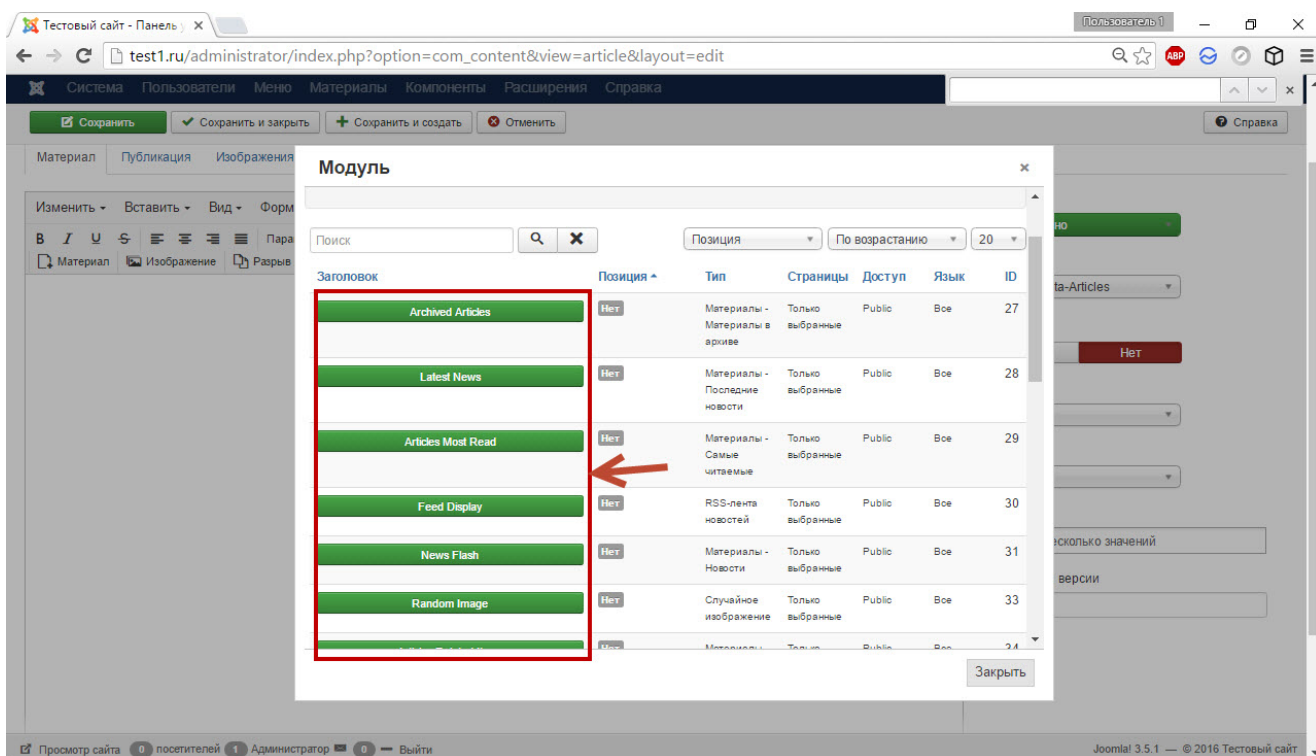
Тестовый сайт - Панель у ×

Пользователь 1

test1.ru/administrator/index.php?option=com_content&view=article&layout=edit

ABP

Система Пользователи Меню Материалы Компоненты Расширения Справка

Сохранить | Сохранить и закрыть | Сохранить и создать | Отменить

Справка

Материал | Публикация | Изображения

Изменить | Вставить | Вид | Форм

Пара

Материал | Изображение | Разрыв

Модуль ×

Поиск

Позиция | По возрастанию | 20

| Заголовок | Позиция | Тип | Страницы | Доступ | Язык | ID |
|---|---|---|---|---|---|---|
| Archived Articles | Нет | Материалы - Материалы в архиве | Только выбранные | Public | Все | 27 |
| Latest News | Нет | Материалы - Последние новости | Только выбранные | Public | Все | 28 |
| Articles Most Read | Нет | Материалы - Самые читаемые | Только выбранные | Public | Все | 29 |
| Feed Display | Нет | RSS-лента новостей | Только выбранные | Public | Все | 30 |
| News Flash | Нет | Материалы - Новости | Только выбранные | Public | Все | 31 |
| Random Image | Нет | Случайное изображение | Только выбранные | Public | Все | 33 |
| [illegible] | Нет | Материалы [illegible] | Только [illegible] | Public | Все | 34 |

Закрыть

но

ta-Articles

Нет

есколько значений

версии

Просмотр сайта 0 посетителей 1 Администратор 0 — Выйти

Joomla! 3.5.1 — © 2016 Тестовый сайт